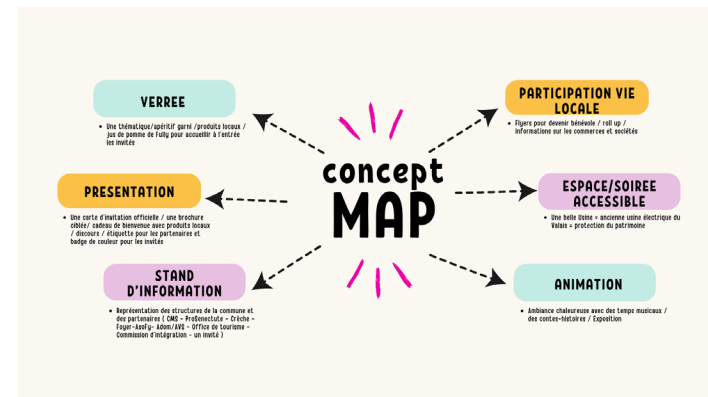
concept
MAP

VERREE

Une thématique/apéritif garni /produits locaux / jus de pomme de Fully pour accueillir à l'entrée les invités

PRESENTATION

Une carte d'invitation officielle / une brochure ciblée/ cadeau de bienvenue avec produits locaux / discours / étiquette pour les partenaires et badge de couleur pour les invités

STAND D'INFORMATION

Représentation des structures de la commune et des partenaires ( CMS - ProSenectute - Crèche - Foyer-AsoFy- Adom/AVS - Office de tourisme - Commission d'intégration - un invité )

PARTICIPATION VIE LOCALE

Flyers pour devenir bénévole / roll up / informations sur les commerces et sociétés

ESPACE/SOIREE ACCESSIBLE

Une belle Usine = ancienne usine électrique du Valais = protection du patrimoine

ANIMATION

Ambiance chaleureuse avec des temps musicaux / des contes-histoires / Exposition